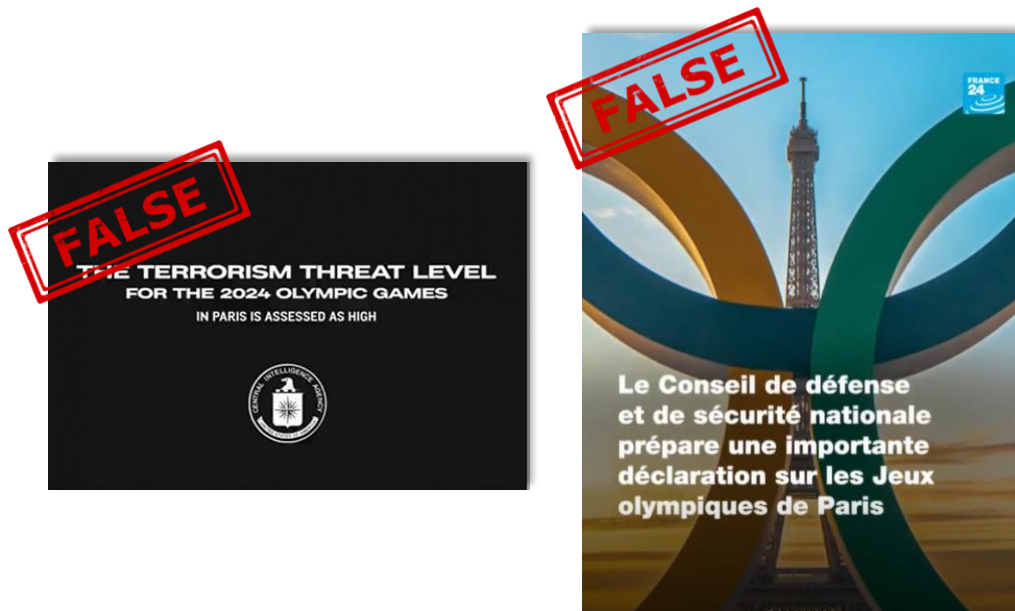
FALSE

THE TERRORISM THREAT LEVEL
FOR THE 2024 OLYMPIC GAMES
IN PARIS IS ASSESSED AS HIGH

CENTRAL INTELLIGENCE AGENCY
UNITED STATES OF AMERICA

FALSE

FRANCE 24

Le Conseil de défense et de sécurité nationale prépare une importante déclaration sur les Jeux olympiques de Paris